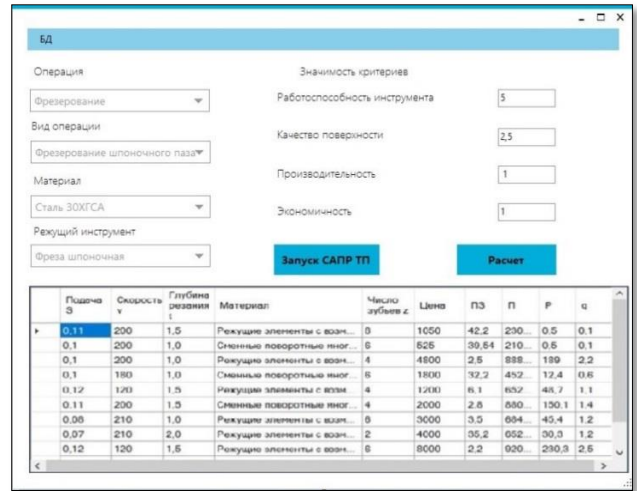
БД

Операция

Фрезерование

Вид операции

Фрезерование шпоночного паза

Материал

Сталь 30ХГСА

Режущий инструмент

Фреза шпоночная

Значимость критериев

Работоспособность инструмента 5

Качество поверхности 2,5

Производительность 1

Экономичность 1

Запуск САПР ТП

Расчет

| | Подача S | Скорость v | Глубина резания t | Материал | Число зубьев z | Цена | ПЗ | П | Р | q |
|---|---|---|---|---|---|---|---|---|---|---|
| ▸ | 0,11 | 200 | 1,5 | Режущие элементы с возм... | 8 | 1050 | 42,2 | 230... | 0,5 | 0,1 |
| | 0,1 | 200 | 1,0 | Сменные поворотные мног... | 6 | 525 | 30,64 | 210... | 0,5 | 0,1 |
| | 0,1 | 200 | 1,0 | Режущие элементы с возм... | 4 | 4800 | 2,5 | 888... | 189 | 2,2 |
| | 0,1 | 180 | 1,0 | Сменные поворотные мног... | 6 | 1800 | 32,2 | 452... | 12,4 | 0,6 |
| | 0,12 | 120 | 1,5 | Режущие элементы с возм... | 4 | 1200 | 6,1 | 652 | 48,7 | 1,1 |
| | 0,11 | 200 | 1,5 | Сменные поворотные мног... | 4 | 2000 | 2,8 | 880... | 130,1 | 1,4 |
| | 0,08 | 210 | 1,0 | Режущие элементы с возм... | 6 | 3000 | 3,5 | 684... | 45,4 | 1,2 |
| | 0,07 | 210 | 2,0 | Режущие элементы с возм... | 2 | 4000 | 35,2 | 652... | 30,5 | 1,2 |
| | 0,12 | 120 | 1,5 | Режущие элементы с возм... | 8 | 8000 | 2,2 | 920... | 230,3 | 2,5 |